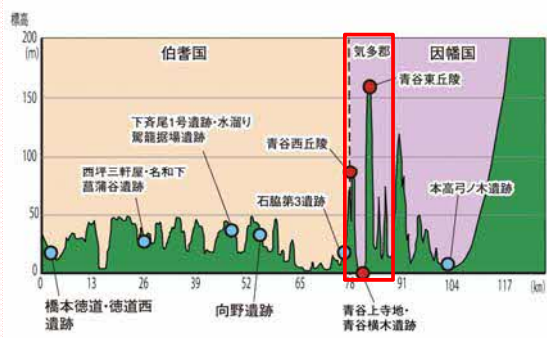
標高
(m)
200
150
100
50
0
伯耆国
気多郡
因幡国
青谷東丘陵
下斉尾1号遺跡・水溜り
駕籠据場遺跡
青谷西丘陵
西坪三軒屋・名和下
菖蒲谷遺跡
本高弓ノ木遺跡
石脇第3遺跡
0
13
26
39
52
65
78
91
104
117
(km)
橋本徳道・徳道西遺跡
向野遺跡
青谷上寺地・青谷横木遺跡